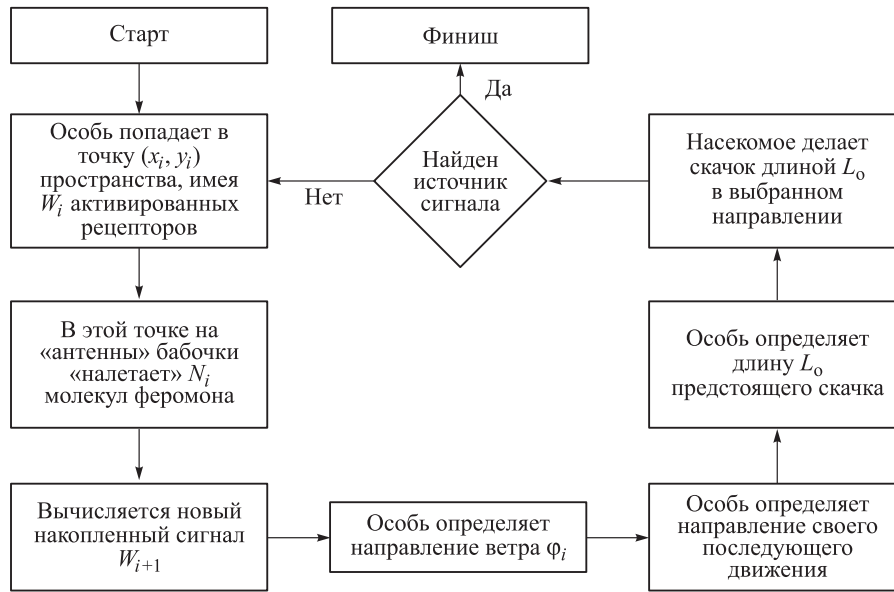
Старт

Особь попадает в точку $(x_i, y_i)$ пространства, имея $W_i$ активированных рецепторов

В этой точке на «антенны» бабочки «налетает» $N_i$ молекул феромона

Вычисляется новый накопленный сигнал $W_{i+1}$

Особь определяет направление ветра $\varphi_i$

Особь определяет направление своего последующего движения

Особь определяет длину $L_o$ предстоящего скачка

Насекомое делает скачок длиной $L_o$ в выбранном направлении

Найден источник сигнала

Нет

Да

Финиш